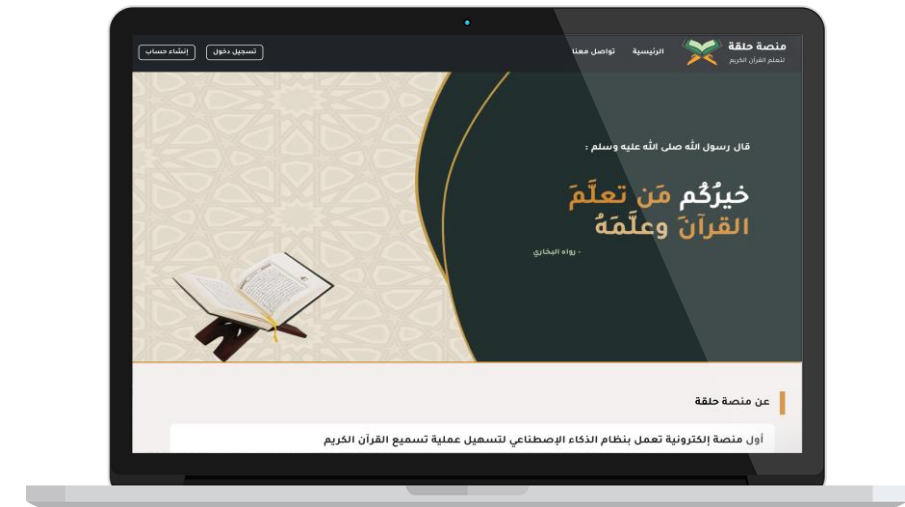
منصة حلقة
لتعلم القرآن الكريم

الرئيسية
تواصل معنا

تسجيل دخول
إنشاء حساب

قال رسول الله صلى الله عليه وسلم :

خيرُكُم مَن تعلّمَ القرآنَ وعلّمَهُ

- رواه البخاري

عن منصة حلقة

أول منصة إلكترونية تعمل بنظام الذكاء الإصطناعي لتسهيل عملية تسميع القرآن الكريم